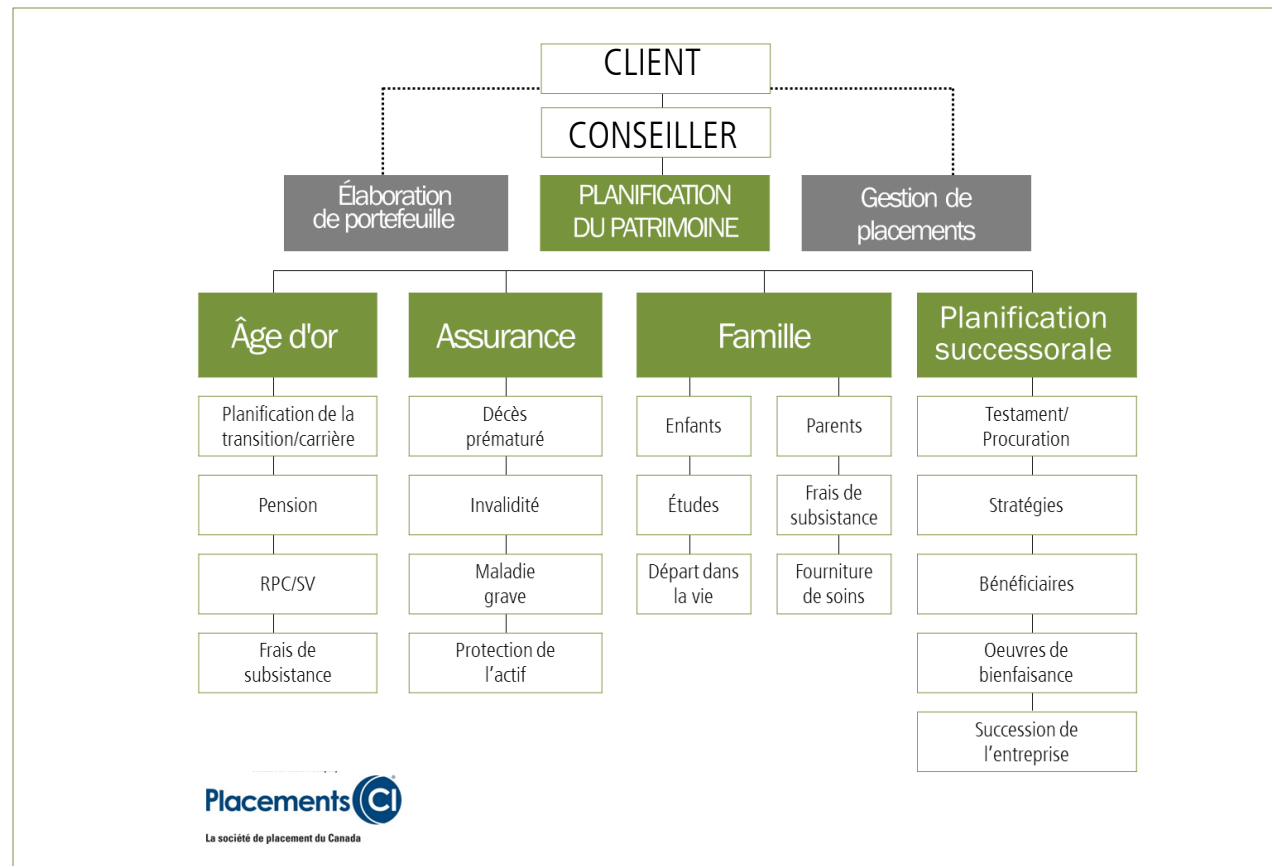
CLIENT

CONSEILLER

Élaboration de portefeuille

PLANIFICATION DU PATRIMOINE

Gestion de placements

Âge d'or

Planification de la transition/carrière

Pension

RPC/SV

Frais de subsistance

Assurance

Décès prématuré

Invalidité

Maladie grave

Protection de l'actif

Famille

Enfants

Études

Départ dans la vie

Parents

Frais de subsistance

Fourniture de soins

Planification successorale

Testament/ Procuration

Stratégies

Bénéficiaires

Oeuvres de bienfaisance

Succession de l'entreprise

Placements CI

La société de placement du Canada